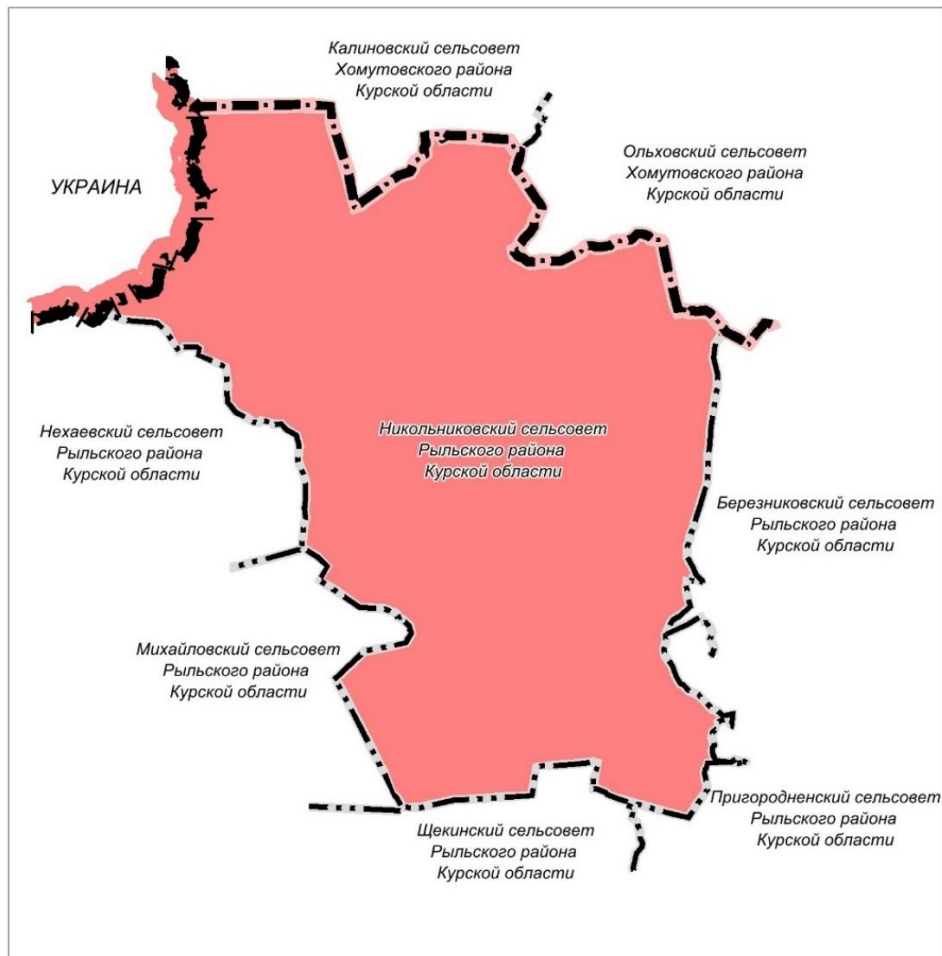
Калиновский сельсовет
Хомутовского района
Курской области

УКРАИНА

Ольховский сельсовет
Хомутовского района
Курской области

Нехаевский сельсовет
Рыльского района
Курской области

Никольниковский сельсовет
Рыльского района
Курской области

Березниковский сельсовет
Рыльского района
Курской области

Михайловский сельсовет
Рыльского района
Курской области

Пригородненский сельсовет
Рыльского района
Курской области

Щекинский сельсовет
Рыльского района
Курской области